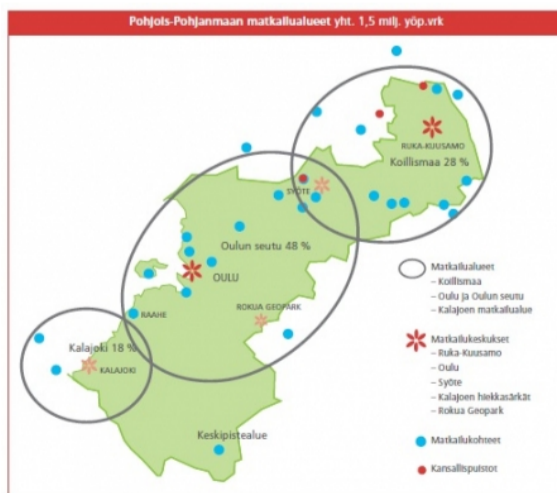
Pohjois-Pohjanmaan matkailualueet yht. 1,5 milj. yöp.vrk

RUKA-KUUSAMO
Koillismaa 28 %
SYÖTE
Oulun seutu 48 %
OULU
RAAHE
ROKUA GEOPARK
Kalajoki 18 %
KALAJOKI
Keskipistealue

Matkailualueet
– Koillismaa
– Oulu ja Oulun seutu
– Kalajoen matkailualue

Matkailukeskukset
– Ruka-Kuusamo
– Oulu
– Syöte
– Kalajoen hiekkasärkät
– Rokua Geopark

Matkailukohteet

Kansallispuistot